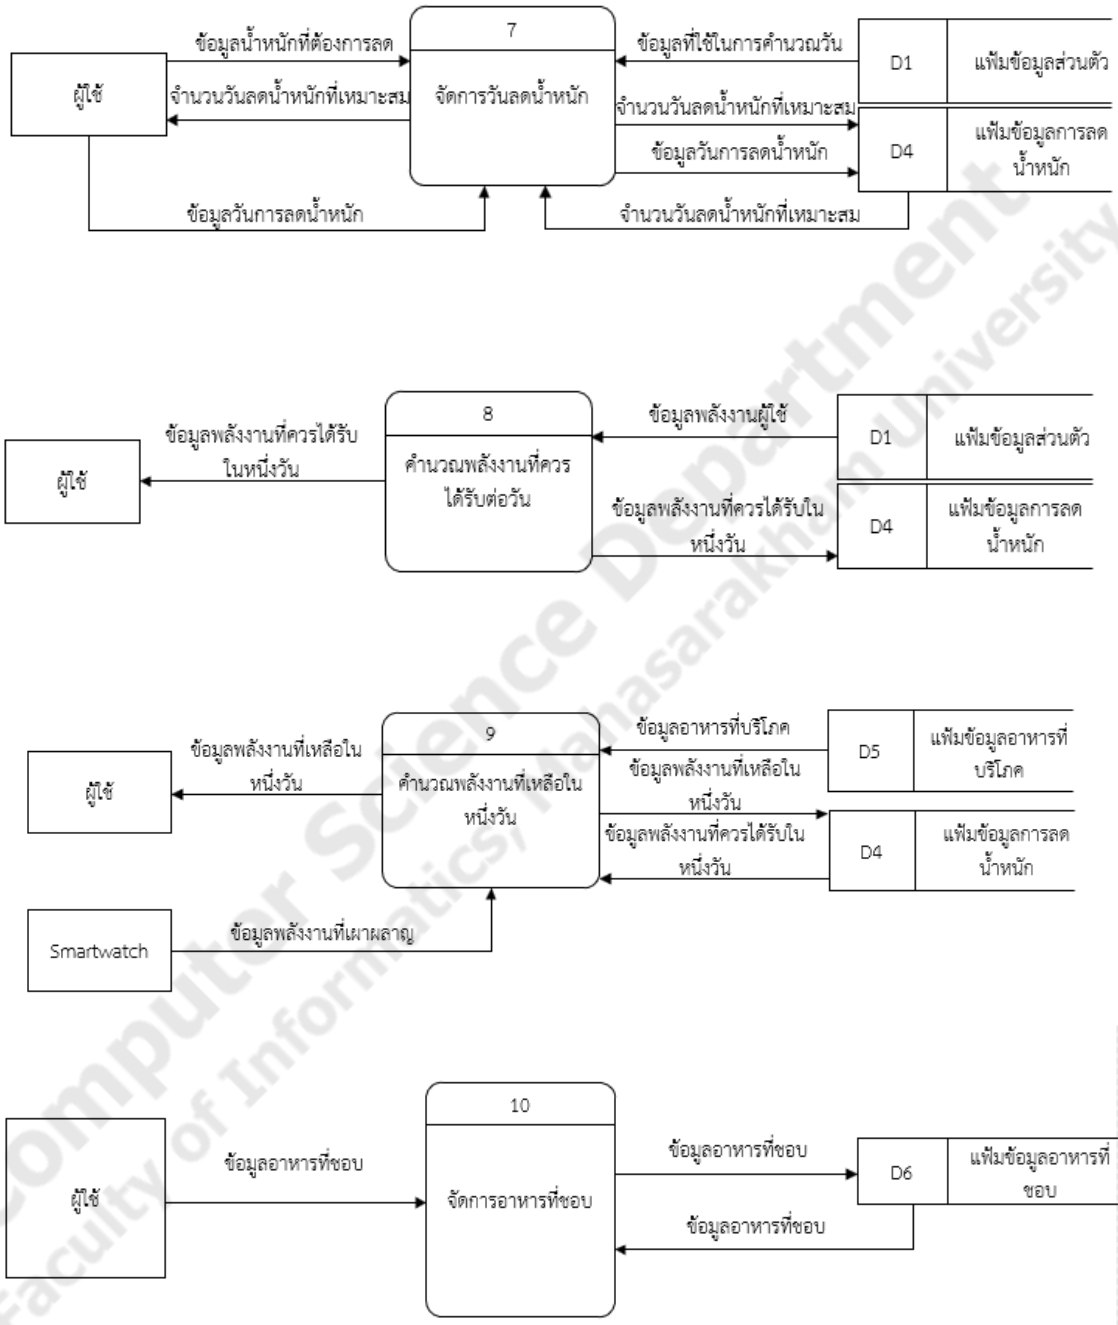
ผู้ใช้

ข้อมูลน้ำหนักที่ต้องการลด

จำนวนวันลดน้ำหนักที่เหมาะสม

7

จัดการวันลดน้ำหนัก

ข้อมูลที่ใช้ในการคำนวณวัน

D1 แฟ้มข้อมูลส่วนตัว

จำนวนวันลดน้ำหนักที่เหมาะสม

ข้อมูลวันการลดน้ำหนัก

D4 แฟ้มข้อมูลการลดน้ำหนัก

ข้อมูลวันการลดน้ำหนัก

จำนวนวันลดน้ำหนักที่เหมาะสม

ผู้ใช้

ข้อมูลพลังงานที่ควรได้รับในหนึ่งวัน

8

คำนวณพลังงานที่ควรได้รับต่อวัน

ข้อมูลพลังงานผู้ใช้

D1 แฟ้มข้อมูลส่วนตัว

ข้อมูลพลังงานที่ควรได้รับในหนึ่งวัน

D4 แฟ้มข้อมูลการลดน้ำหนัก

ผู้ใช้

ข้อมูลพลังงานที่เหลือในหนึ่งวัน

9

คำนวณพลังงานที่เหลือในหนึ่งวัน

ข้อมูลอาหารที่บริโภค

D5 แฟ้มข้อมูลอาหารที่บริโภค

ข้อมูลพลังงานที่เหลือในหนึ่งวัน

ข้อมูลพลังงานที่ควรได้รับในหนึ่งวัน

D4 แฟ้มข้อมูลการลดน้ำหนัก

Smartwatch

ข้อมูลพลังงานที่เผาผลาญ

ผู้ใช้

ข้อมูลอาหารที่ชอบ

10

จัดการอาหารที่ชอบ

ข้อมูลอาหารที่ชอบ

D6 แฟ้มข้อมูลอาหารที่ชอบ

ข้อมูลอาหารที่ชอบ

Computer Science Department Faculty of Informatics, Mahasarakham University